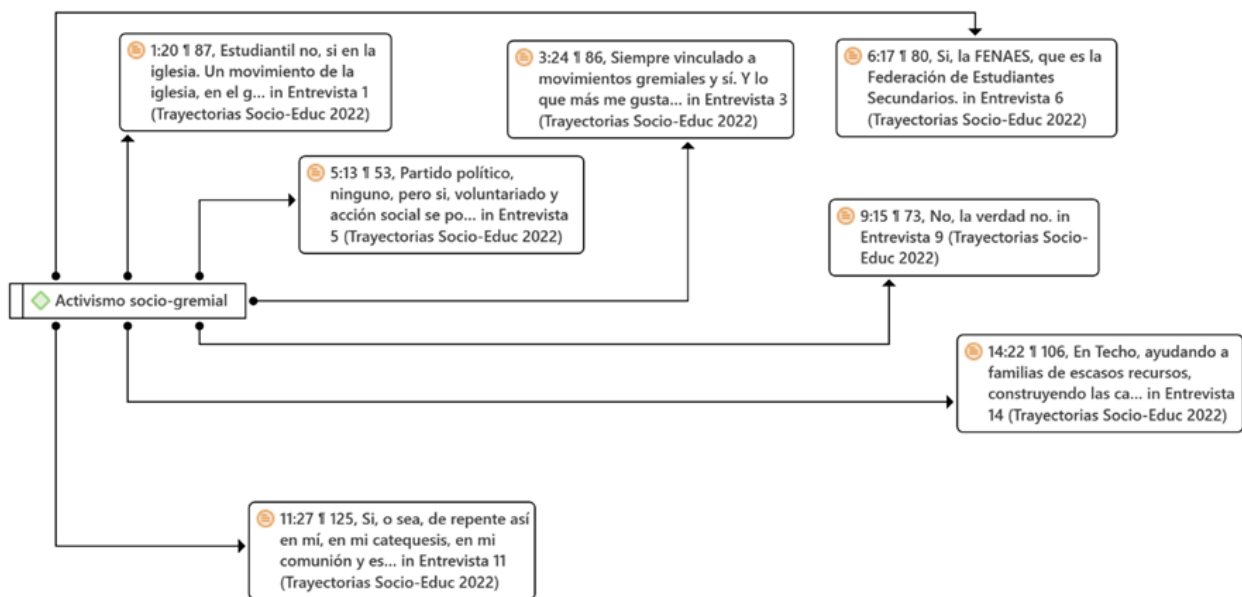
1:20 ¶ 87, Estudiantil no, si en la iglesia. Un movimiento de la iglesia, en el g... in Entrevista 1 (Trayectorias Socio-Educ 2022)

3:24 ¶ 86, Siempre vinculado a movimientos gremiales y sí. Y lo que más me gusta... in Entrevista 3 (Trayectorias Socio-Educ 2022)

6:17 ¶ 80, Si, la FENAES, que es la Federación de Estudiantes Secundarios. in Entrevista 6 (Trayectorias Socio-Educ 2022)

5:13 ¶ 53, Partido político, ninguno, pero si, voluntariado y acción social se po... in Entrevista 5 (Trayectorias Socio-Educ 2022)

9:15 ¶ 73, No, la verdad no. in Entrevista 9 (Trayectorias Socio-Educ 2022)

Activismo socio-gremial

14:22 ¶ 106, En Techo, ayudando a familias de escasos recursos, construyendo las ca... in Entrevista 14 (Trayectorias Socio-Educ 2022)

11:27 ¶ 125, Si, o sea, de repente así en mí, en mi catequesis, en mi comunión y es... in Entrevista 11 (Trayectorias Socio-Educ 2022)